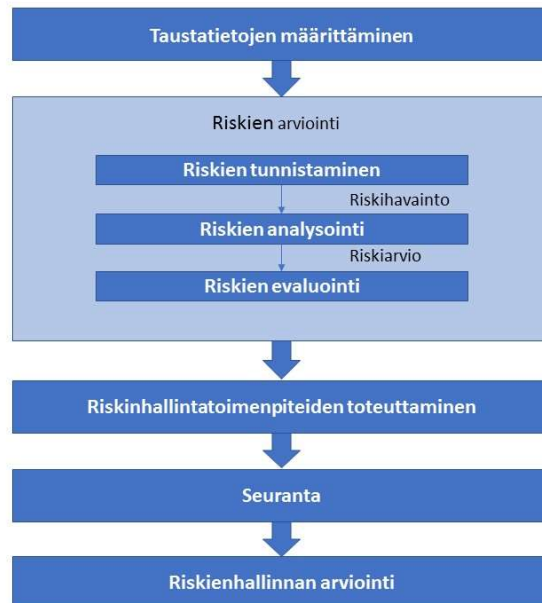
Taustatietojen määrittäminen

Riskien arviointi

Riskien tunnistaminen

Riskihavainto

Riskien analysointi

Riskiarvio

Riskien evaluointi

Riskinhallintatoimenpiteiden toteuttaminen

Seuranta

Riskienhallinnan arviointi